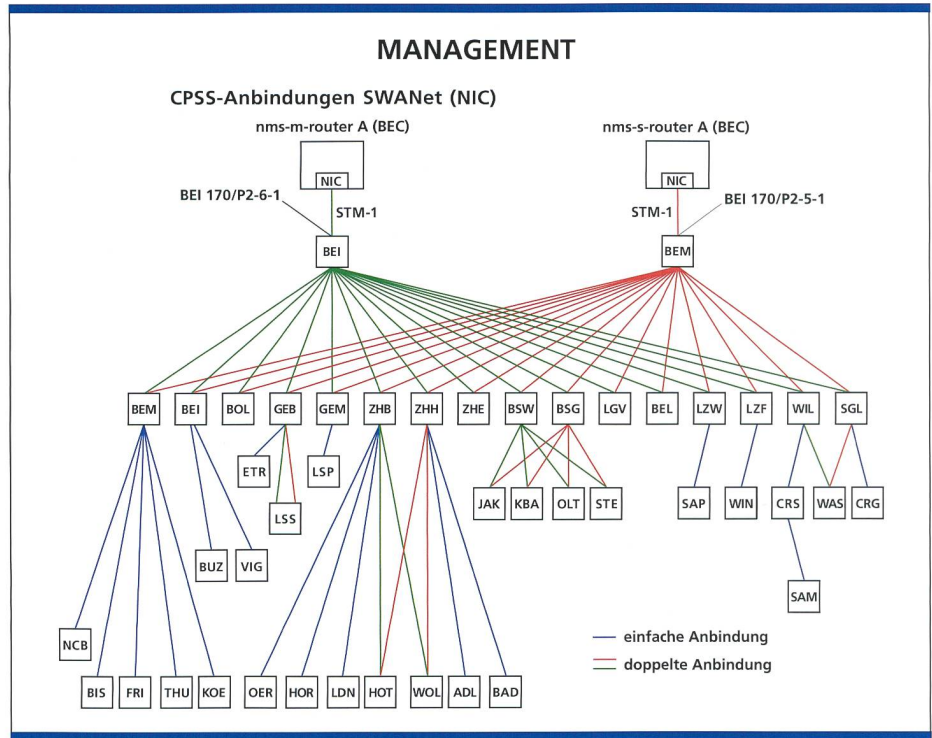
MANAGEMENT

CPSS-Anbindungen SWANet (NIC)

nms-m-router A (BEC)

NIC

BEI 170/P2-6-1

STM-1

BEI

nms-s-router A (BEC)

NIC

STM-1

BEI 170/P2-5-1

BEM

BEM BEI BOL GEB GEM ZHB ZHH ZHE BSW BSG LGV BEL LZW LZF WIL SGL

ETR LSP LSS

JAK KBA OLT STE

SAP WIN CRS WAS CRG

SAM

BUZ VIG

NCB

BIS FRI THU KOE

OER HOR LDN HOT WOL ADL BAD

einfache Anbindung

doppelte Anbindung